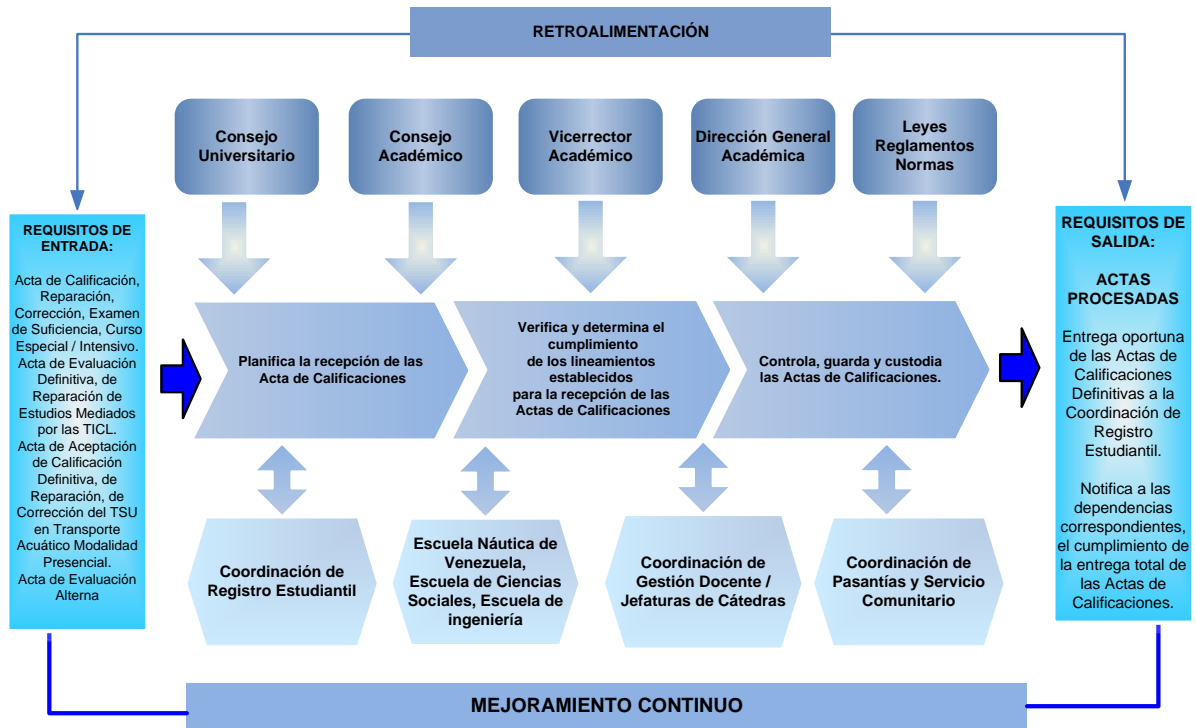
RETROALIMENTACIÓN

Consejo Universitario

Consejo Académico

Vicerrector Académico

Dirección General Académica

Leyes Reglamentos Normas

REQUISITOS DE ENTRADA:

Acta de Calificación, Reparación, Corrección, Examen de Suficiencia, Curso Especial / Intensivo. Acta de Evaluación Definitiva, de Reparación de Estudios Mediados por las TICL. Acta de Aceptación de Calificación Definitiva, de Reparación, de Corrección del TSU en Transporte Acuático Modalidad Presencial. Acta de Evaluación Alterna

Planifica la recepción de las Acta de Calificaciones

Verifica y determina el cumplimiento de los lineamientos establecidos para la recepción de las Actas de Calificaciones

Controla, guarda y custodia las Actas de Calificaciones.

REQUISITOS DE SALIDA:

ACTAS PROCESADAS

Entrega oportuna de las Actas de Calificaciones Definitivas a la Coordinación de Registro Estudiantil.

Notifica a las dependencias correspondientes, el cumplimiento de la entrega total de las Actas de Calificaciones.

Coordinación de Registro Estudiantil

Escuela Náutica de Venezuela, Escuela de Ciencias Sociales, Escuela de ingeniería

Coordinación de Gestión Docente / Jefaturas de Cátedras

Coordinación de Pasantías y Servicio Comunitario

MEJORAMIENTO CONTINUO